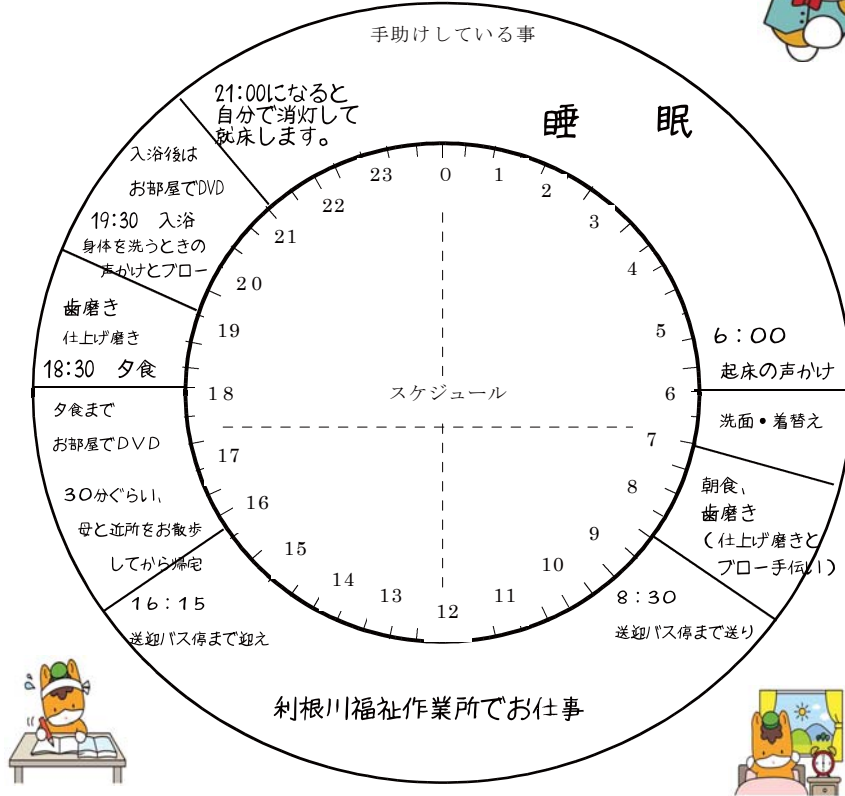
手助けしている事

21:00になると自分で消灯して就床します。

睡　眠

入浴後は
お部屋でDVD

19:30　入浴
身体を洗うときの声かけとブロー

歯磨き
仕上げ磨き

18:30　夕食

夕食まで
お部屋でDVD

30分ぐらい、
母と近所をお散歩
してから帰宅

16:15
送迎バス停まで迎え

6:00
起床の声かけ

洗面・着替え

朝食、
歯磨き
(仕上げ磨きと
ブロー手伝い)

8:30
送迎バス停まで送り

23 0 1 2 3 4 5 6 7 8 9 10 11 12 13 14 15 16 17 18 19 20 21 22

スケジュール

利根川福祉作業所でお仕事